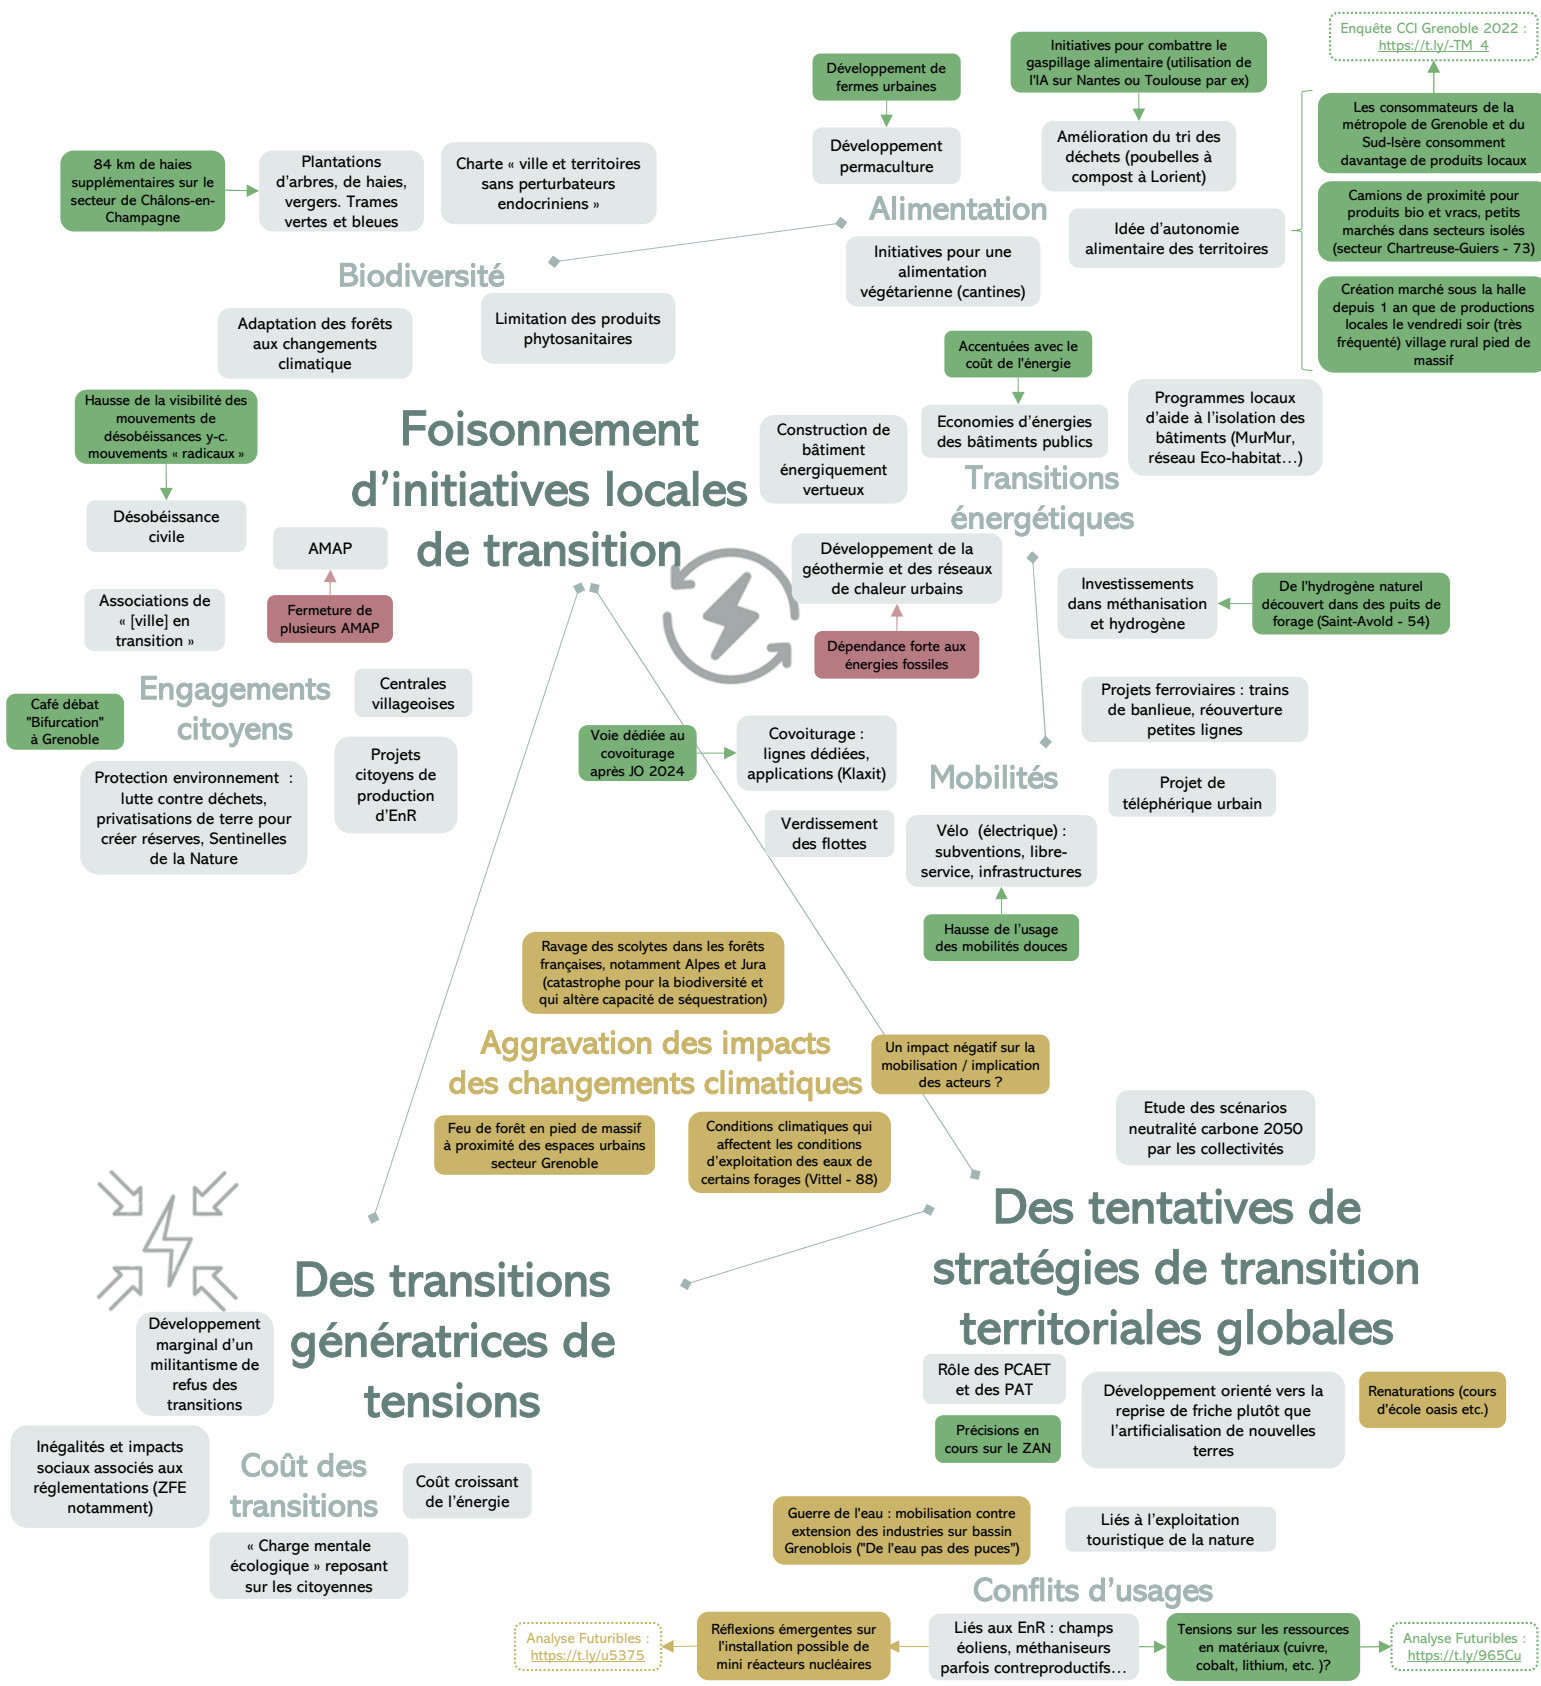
Enquête CCI Grenoble 2022 : https://t.ly/-TM_4

Développement de fermes urbaines

Initiatives pour combattre le gaspillage alimentaire (utilisation de l'IA sur Nantes ou Toulouse par ex)

Les consommateurs de la métropole de Grenoble et du Sud-Isère consomment davantage de produits locaux

84 km de haies supplémentaires sur le secteur de Châlons-en-Champagne

Plantations d'arbres, de haies, vergers. Trames vertes et bleues

Charte « ville et territoires sans perturbateurs endocriniens »

Développement permaculture

Amélioration du tri des déchets (poubelles à compost à Lorient)

Camions de proximité pour produits bio et vracs, petits marchés dans secteurs isolés (secteur Chartreuse-Guiers - 73)

Alimentation

Idée d'autonomie alimentaire des territoires

Biodiversité

Initiatives pour une alimentation végétarienne (cantines)

Création marché sous la halle depuis 1 an que de productions locales le vendredi soir (très fréquenté) village rural pied de massif

Adaptation des forêts aux changements climatique

Limitation des produits phytosanitaires

Accentuées avec le coût de l'énergie

Hausse de la visibilité des mouvements de désobéissances y-c. mouvements « radicaux »

Foisonnement d'initiatives locales de transition

Construction de bâtiment énergiquement vertueux

Economies d'énergies des bâtiments publics

Programmes locaux d'aide à l'isolation des bâtiments (MurMur, réseau Eco-habitat…)

Transitions énergétiques

Désobéissance civile

AMAP

Développement de la géothermie et des réseaux de chaleur urbains

Investissements dans méthanisation et hydrogène

De l'hydrogène naturel découvert dans des puits de forage (Saint-Avold - 54)

Associations de « [ville] en transition »

Fermeture de plusieurs AMAP

Dépendance forte aux énergies fossiles

Café débat "Bifurcation" à Grenoble

Engagements citoyens

Centrales villageoises

Projets ferroviaires : trains de banlieue, réouverture petites lignes

Voie dédiée au covoiturage après JO 2024

Covoiturage : lignes dédiées, applications (Klaxit)

Mobilités

Projet de téléphérique urbain

Protection environnement : lutte contre déchets, privatisations de terre pour créer réserves, Sentinelles de la Nature

Projets citoyens de production d'EnR

Verdissement des flottes

Vélo (électrique) : subventions, libre-service, infrastructures

Hausse de l'usage des mobilités douces

Ravage des scolytes dans les forêts françaises, notamment Alpes et Jura (catastrophe pour la biodiversité et qui altère capacité de séquestration)

Aggravation des impacts des changements climatiques

Un impact négatif sur la mobilisation / implication des acteurs ?

Feu de forêt en pied de massif à proximité des espaces urbains secteur Grenoble

Conditions climatiques qui affectent les conditions d'exploitation des eaux de certains forages (Vittel - 88)

Etude des scénarios neutralité carbone 2050 par les collectivités

Des tentatives de stratégies de transition territoriales globales

Des transitions génératrices de tensions

Développement marginal d'un militantisme de refus des transitions

Rôle des PCAET et des PAT

Développement orienté vers la reprise de friche plutôt que l'artificialisation de nouvelles terres

Renaturations (cours d'école oasis etc.)

Précisions en cours sur le ZAN

Inégalités et impacts sociaux associés aux réglementations (ZFE notamment)

Coût des transitions

Coût croissant de l'énergie

Guerre de l'eau : mobilisation contre extension des industries sur bassin Grenoblois ("De l'eau pas des puces")

Liés à l'exploitation touristique de la nature

« Charge mentale écologique » reposant sur les citoyennes

Conflits d'usages

Analyse Futuribles : https://t.ly/u5375

Réflexions émergentes sur l'installation possible de mini réacteurs nucléaires

Liés aux EnR : champs éoliens, méthaniseurs parfois contreproductifs…

Tensions sur les ressources en matériaux (cuivre, cobalt, lithium, etc. )?

Analyse Futuribles : https://t.ly/965Cu